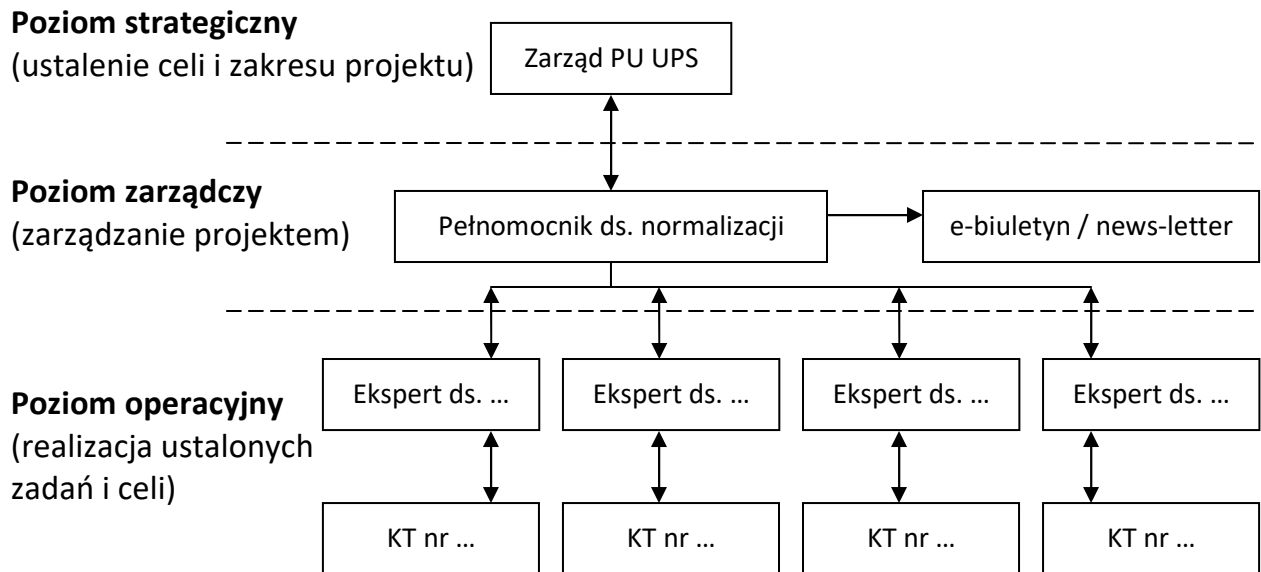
**Poziom strategiczny**
(ustalenie celi i zakresu projektu)

Zarząd PU UPS

**Poziom zarządczy**
(zarządzanie projektem)

Pełnomocnik ds. normalizacji

e-biuletyn / news-letter

**Poziom operacyjny**
(realizacja ustalonych zadań i celi)

Ekspert ds. …

Ekspert ds. …

Ekspert ds. …

Ekspert ds. …

KT nr …

KT nr …

KT nr …

KT nr …